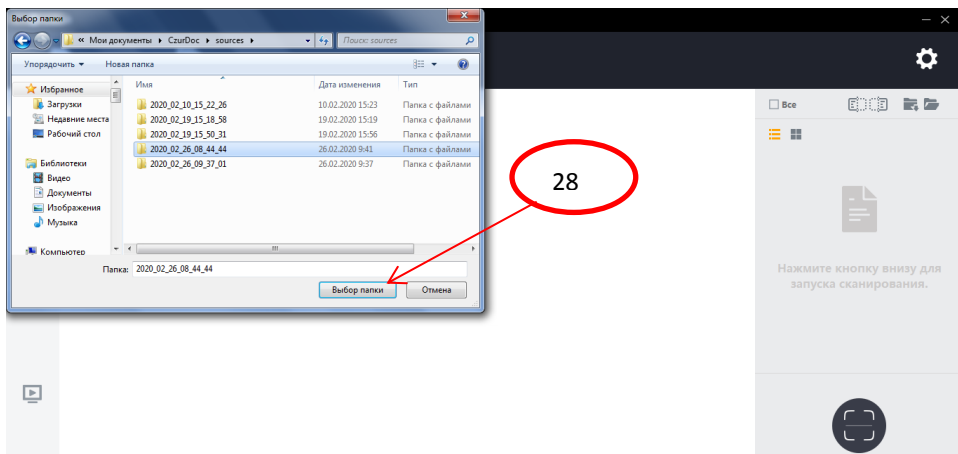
Выбор папки

« Мои документы ▸ CzurDoc ▸ sources ▸

Поиск: sources

Упорядочить ▾ Новая папка

Избранное
Загрузки
Недавние места
Рабочий стол

Библиотеки
Видео
Документы
Изображения
Музыка

Компьютер

| Имя | Дата изменения | Тип |
|---|---|---|
| 2020_02_10_15_22_26 | 10.02.2020 15:23 | Папка с файлами |
| 2020_02_19_15_18_58 | 19.02.2020 15:19 | Папка с файлами |
| 2020_02_19_15_50_31 | 19.02.2020 15:56 | Папка с файлами |
| 2020_02_26_08_44_44 | 26.02.2020 9:41 | Папка с файлами |
| 2020_02_26_09_37_01 | 26.02.2020 9:37 | Папка с файлами |

Папка: 2020_02_26_08_44_44

Выбор папки

Отмена

28

Все

Нажмите кнопку внизу для запуска сканирования.